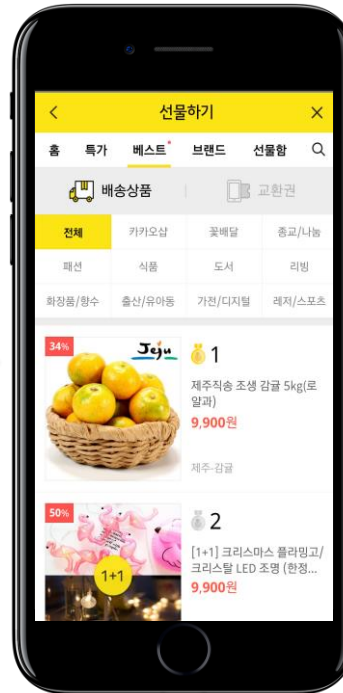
<

선물하기

×

홈 특가 베스트 브랜드 선물함

배송상품 | 교환권

| 전체 | 카카오샵 | 꽃배달 | 종교/나눔 |
|---|---|---|---|
| 패션 | 식품 | 도서 | 리빙 |
| 화장품/향수 | 출산/유아동 | 가전/디지털 | 레저/스포츠 |

34%

Jeju

1

제주직송 조생 감귤 5kg(로얄과)

9,900원

제주-감귤

50%

1+1

2

[1+1] 크리스마스 플라밍고/크리스탈 LED 조명 (한정...

9,900원